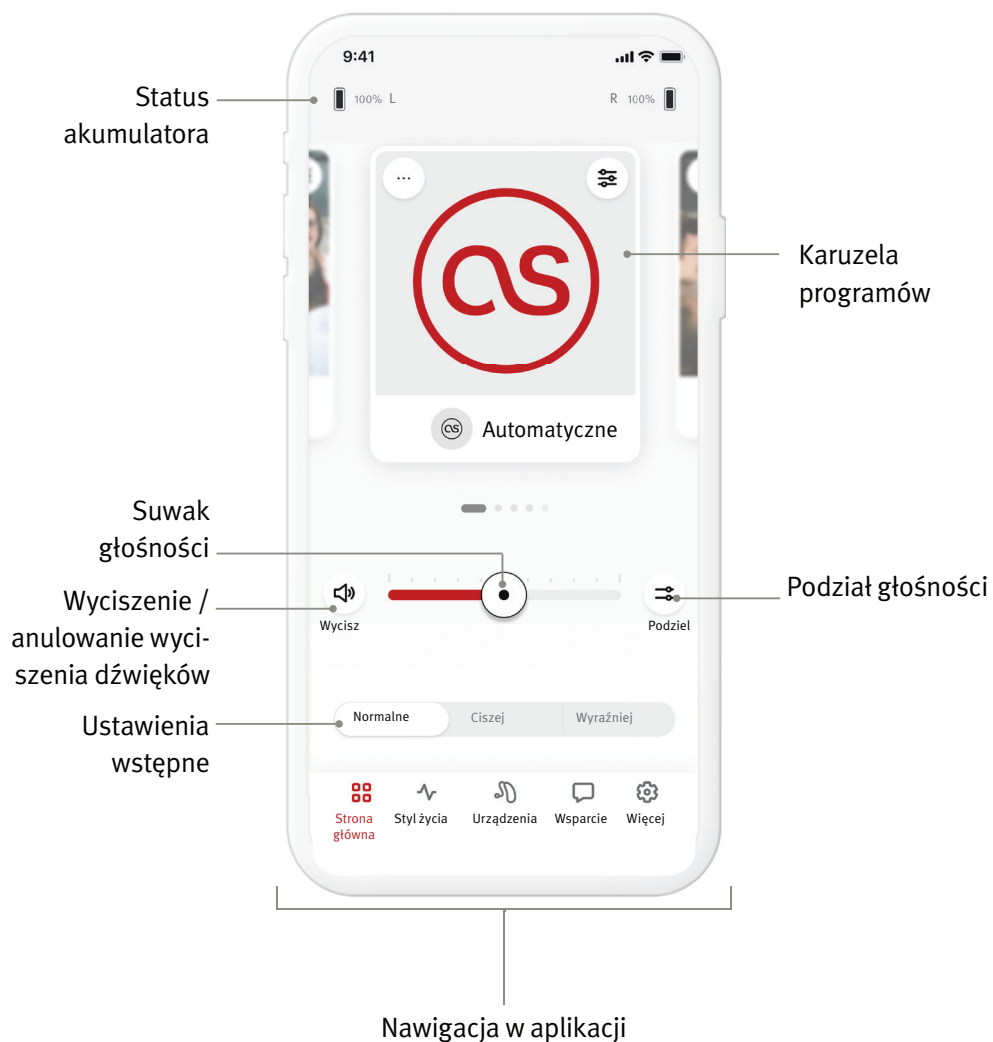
9:41

Status akumulatora

100% L

R 100%

Karuzela programów

...

Automatyczne

Suwak głośności

Wyciszenie / anulowanie wyciszenia dźwięków

Wycisz

Podział głośności

Podziel

Ustawienia wstępne

Normalne

Ciszej

Wyraźniej

Strona główna

Styl życia

Urządzenia

Wsparcie

Więcej

Nawigacja w aplikacji